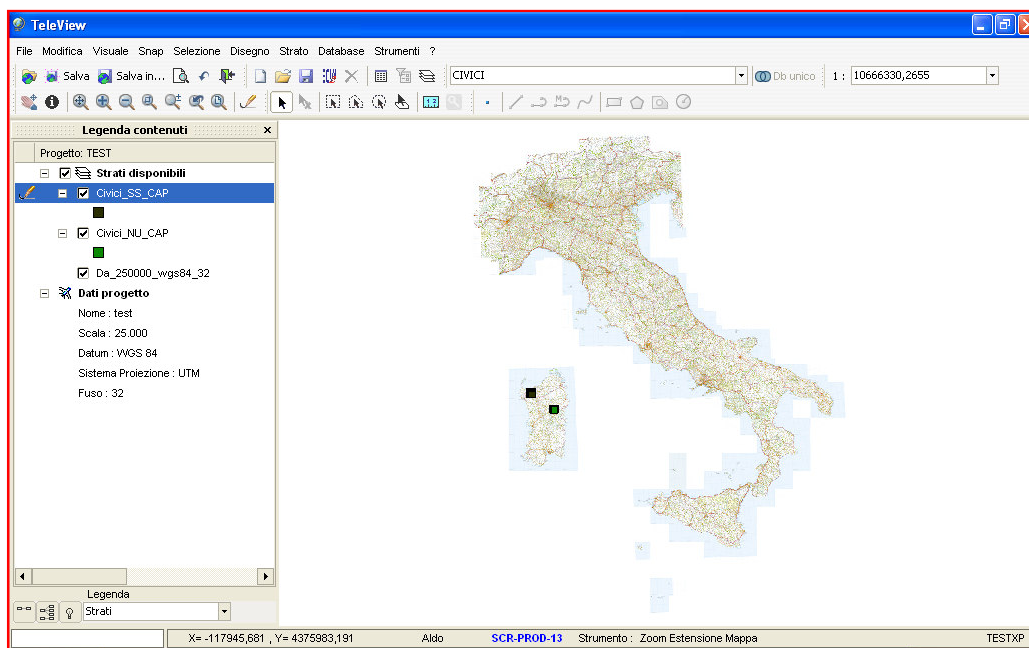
TeleView

File Modifica Visuale Snap Selezione Disegno Strato Database Strumenti ?

Salva Salva in... CIVICI Db unico 1 : 10666330,2655

Legenda contenuti

Progetto: TEST

Strati disponibili

Civici_SS_CAP

Civici_NU_CAP

Da_250000_wgs84_32

Dati progetto

Nome : test

Scala : 25.000

Datum : WGS 84

Sistema Proiezione : UTM

Fuso : 32

Legenda

Strati

X= -117945,681 , Y= 4375983,191 Aldo SCR-PROD-13 Strumento : Zoom Estensione Mappa TESTXP